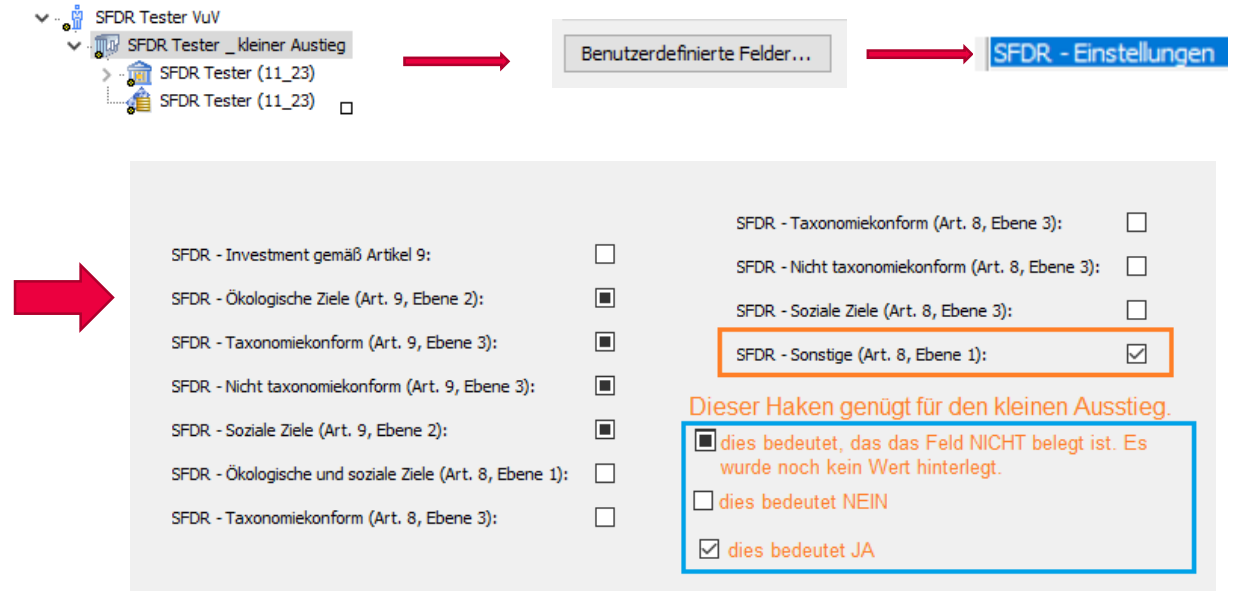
SFDR Tester VuV
SFDR Tester _ kleiner Austieg
SFDR Tester (11_23)
SFDR Tester (11_23)

Benutzerdefinierte Felder...

SFDR - Einstellungen

SFDR - Investment gemäß Artikel 9:
SFDR - Ökologische Ziele (Art. 9, Ebene 2):
SFDR - Taxonomiekonform (Art. 9, Ebene 3):
SFDR - Nicht taxonomiekonform (Art. 9, Ebene 3):
SFDR - Soziale Ziele (Art. 9, Ebene 2):
SFDR - Ökologische und soziale Ziele (Art. 8, Ebene 1):
SFDR - Taxonomiekonform (Art. 8, Ebene 3):

SFDR - Taxonomiekonform (Art. 8, Ebene 3):
SFDR - Nicht taxonomiekonform (Art. 8, Ebene 3):
SFDR - Soziale Ziele (Art. 8, Ebene 3):
SFDR - Sonstige (Art. 8, Ebene 1):

Dieser Haken genügt für den kleinen Ausstieg.

dies bedeutet, das das Feld NICHT belegt ist. Es wurde noch kein Wert hinterlegt.
dies bedeutet NEIN
dies bedeutet JA